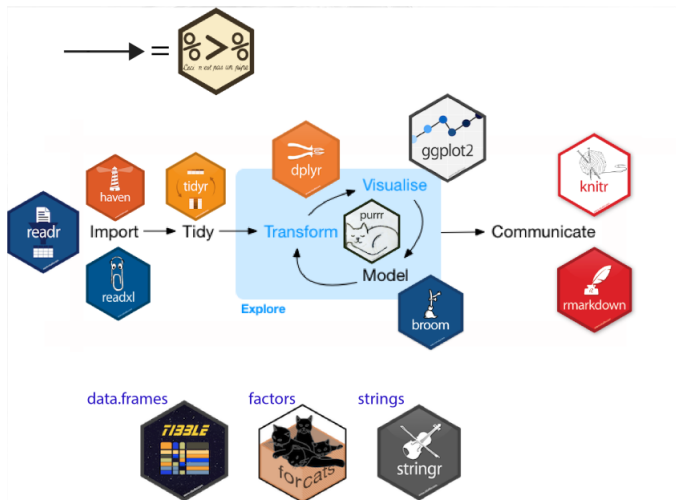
=
%>%
Ceci n'est pas un pipe

readr
haven
Import
readxl
tidyr
Tidy
dplyr
Transform
ggplot2
Visualise
purrr
Model
broom
Explore
Communicate
knitr
rmarkdown

data.frames
TIBBLE
factors
forcats
strings
stringr